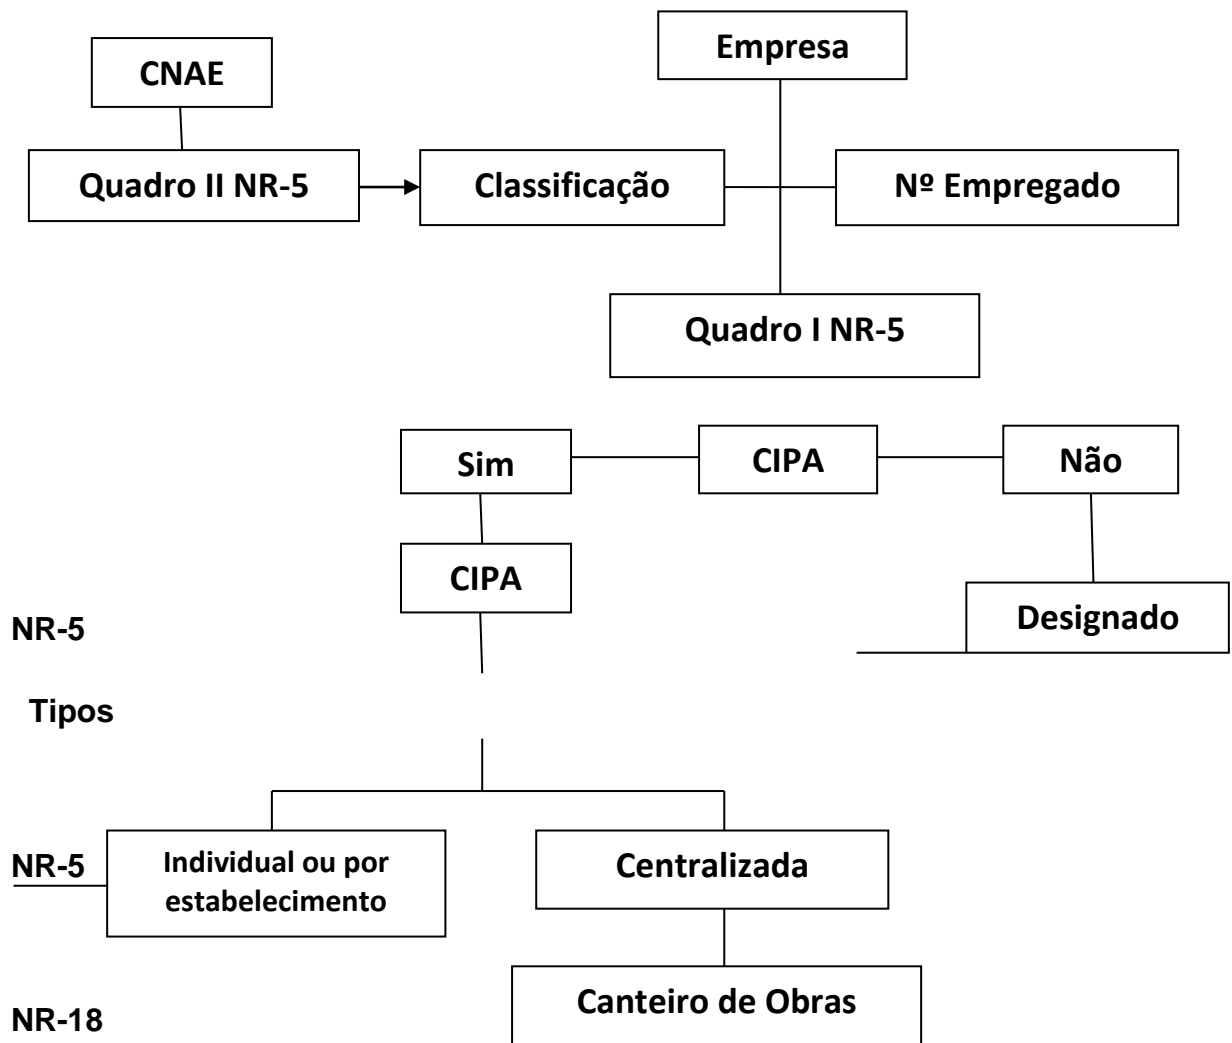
CNAE

Empresa

Quadro II NR-5

Classificação

Nº Empregado

Quadro I NR-5

Sim

CIPA

Não

CIPA

NR-5

Designado

Tipos

NR-5

Individual ou por estabelecimento

Centralizada

Canteiro de Obras

NR-18